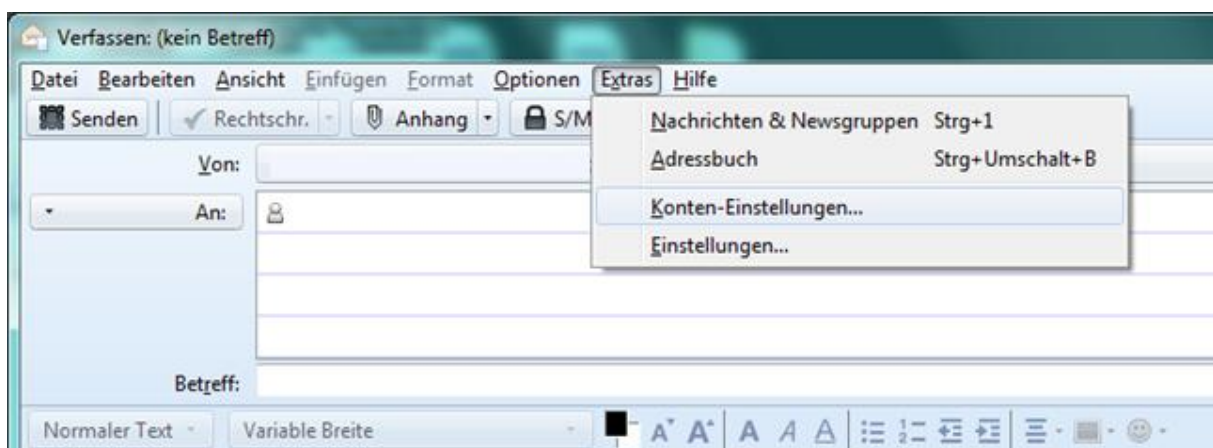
Verfassen: (kein Betreff)

Datei Bearbeiten Ansicht Einfügen Format Optionen Extras Hilfe

Senden Rechtschr. Anhang S/M

Nachrichten & Newsgruppen Strg+1
Adressbuch Strg+Umschalt+B
Konten-Einstellungen...
Einstellungen...

Von:

An:

Betreff:

Normaler Text Variable Breite